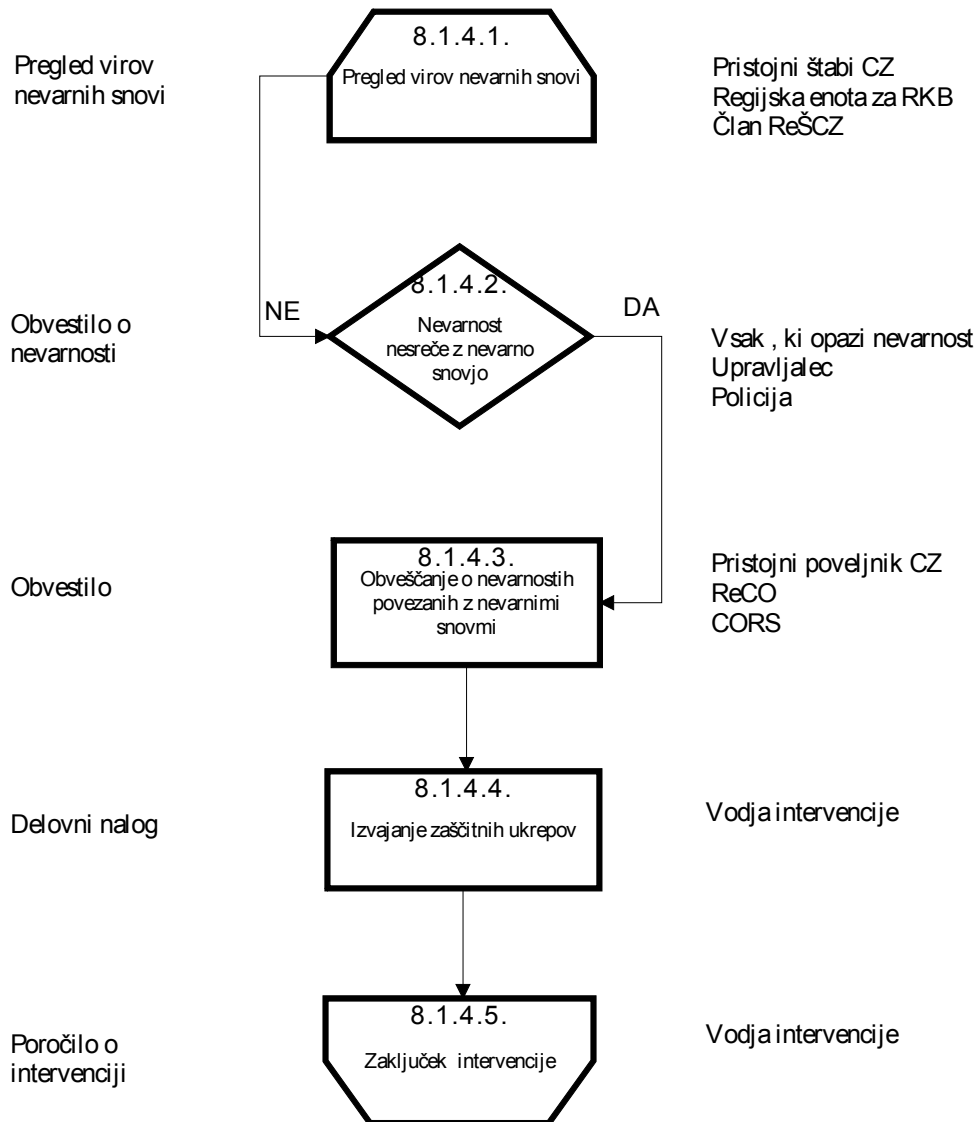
Pregled virov nevarnih snovi

8.1.4.1.
Pregled virov nevarnih snovi

Pristojni štabi CZ
Regijska enota za RKB
Član ReŠCZ

Obvestilo o nevarnosti

NE

8.1.4.2.
Nevarnost nesreče z nevarno snovjo

DA

Vsak , ki opazi nevarnost
Upravljalec
Policija

Obvestilo

8.1.4.3.
Obveščanje o nevarnostih povezanih z nevarnimi snovmi

Pristojni poveljnik CZ
ReCO
CORS

Delovni nalog

8.1.4.4.
Izvajanje zaščitnih ukrepov

Vodja intervencije

Poročilo o intervenciji

8.1.4.5.
Zaključek intervencije

Vodja intervencije